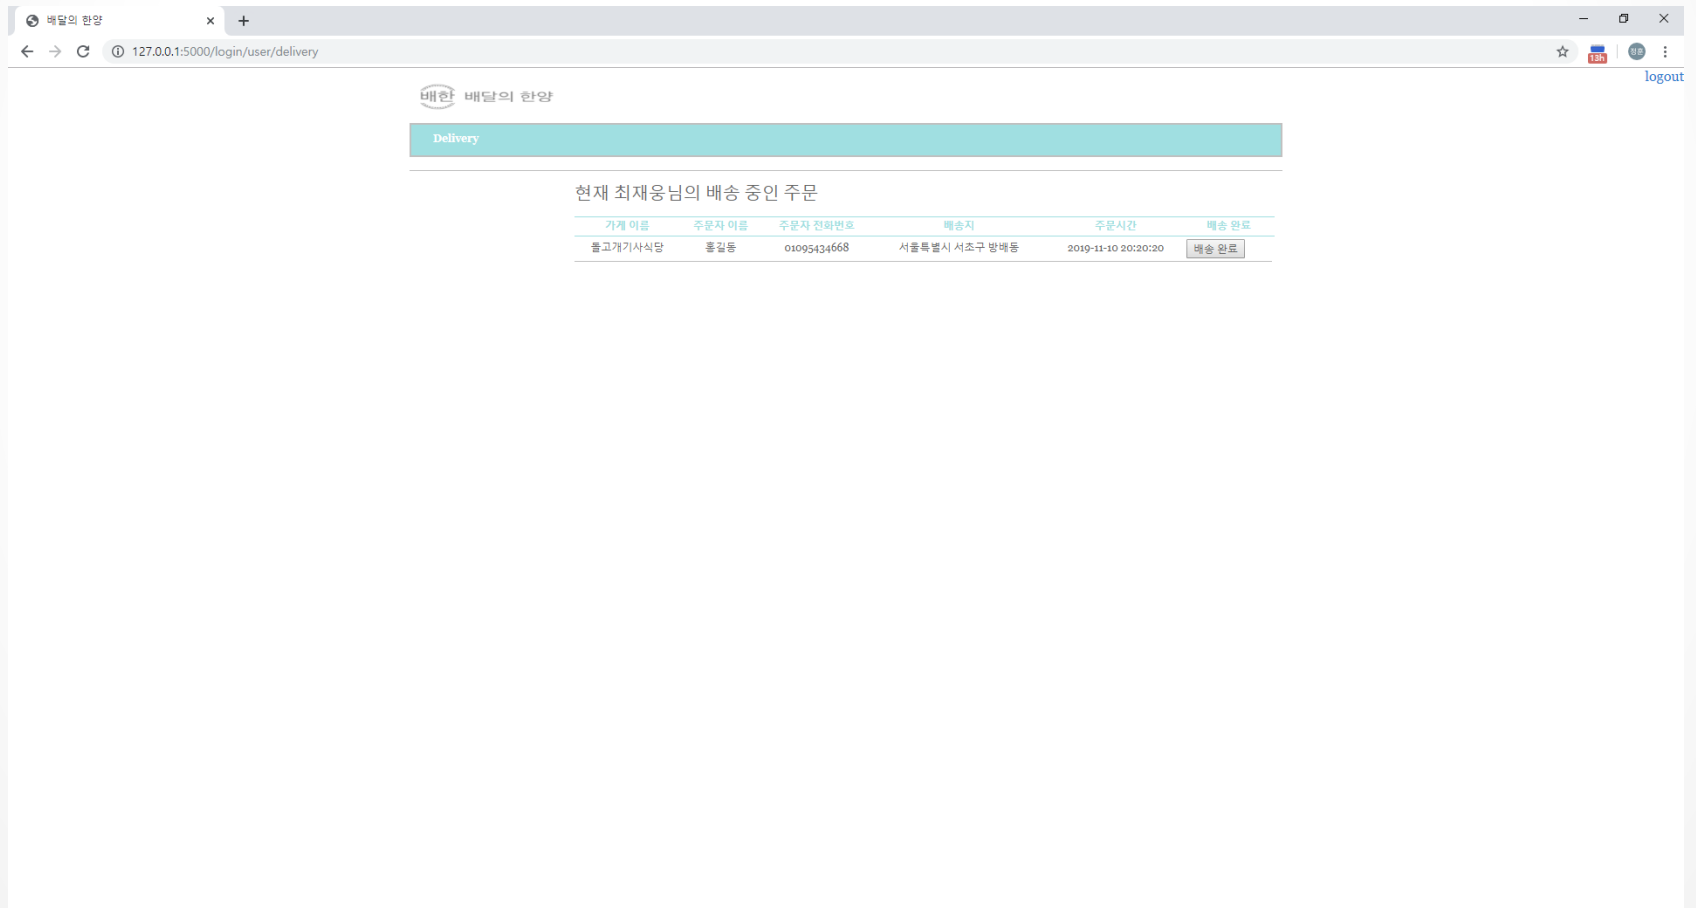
배달의 한양
127.0.0.1:5000/login/user/delivery
13h
logout

배한 배달의 한양

Delivery

현재 최재웅님의 배송 중인 주문

| 가게 이름 | 주문자 이름 | 주문자 전화번호 | 배송지 | 주문시간 | 배송 완료 |
|---|---|---|---|---|---|
| 돌고개기사식당 | 홍길동 | 01095434668 | 서울특별시 서초구 방배동 | 2019-11-10 20:20:20 | 배송 완료 |